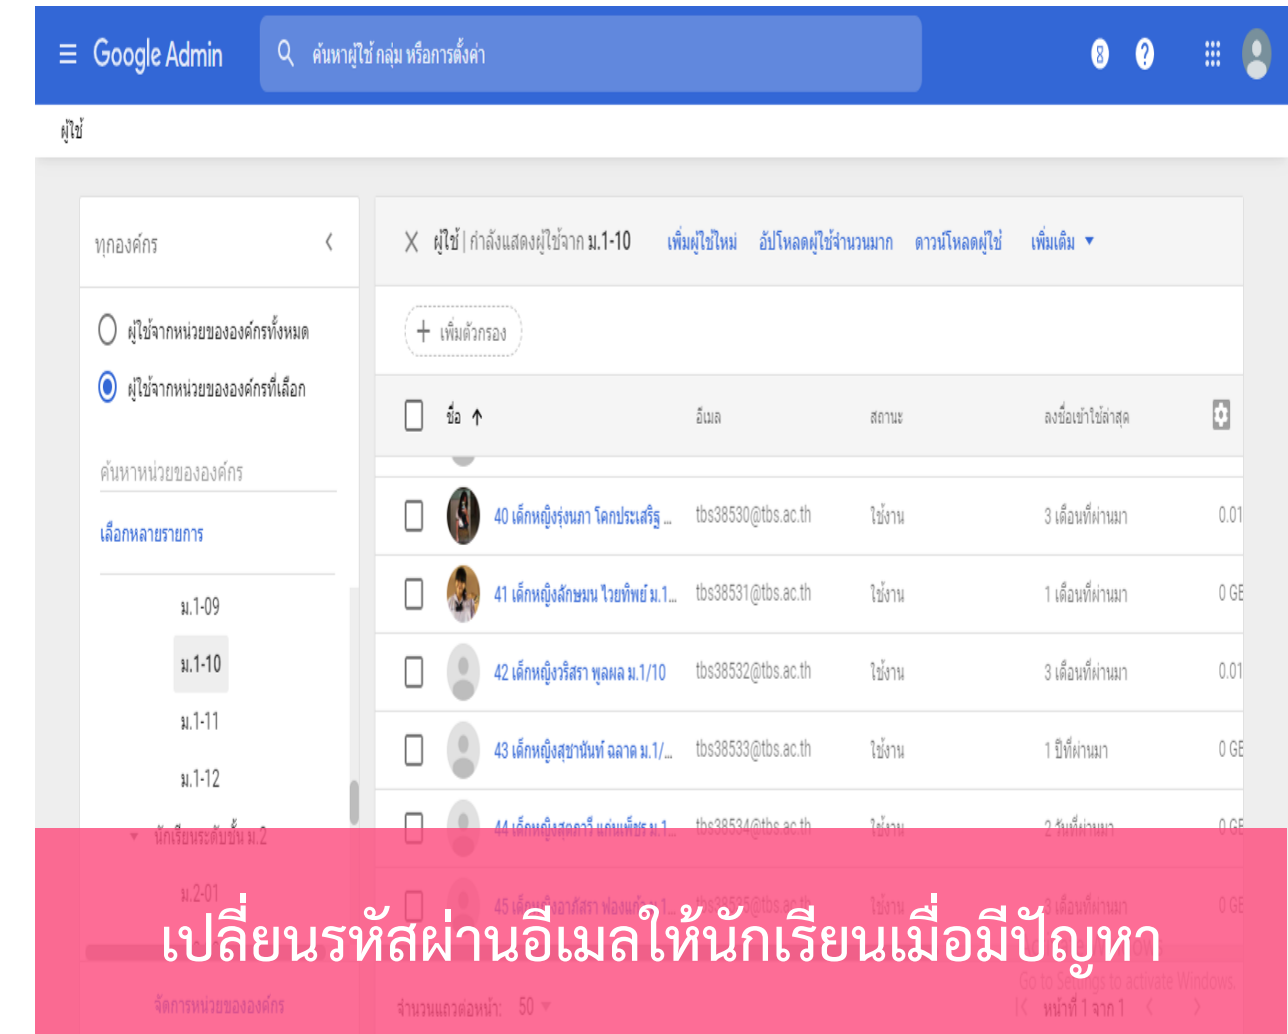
Google Admin

ค้นหาผู้ใช้ กลุ่ม หรือการตั้งค่า

ผู้ใช้

ทุกองค์กร

ผู้ใช้จากหน่วยขององค์กรทั้งหมด

ผู้ใช้จากหน่วยขององค์กรที่เลือก

ค้นหาหน่วยขององค์กร

เลือกหลายรายการ

ม.1-09

ม.1-10

ม.1-11

ม.1-12

นักเรียนระดับชั้น ม.2

ม.2-01

จัดการหน่วยขององค์กร

ผู้ใช้ | กำลังแสดงผู้ใช้จาก ม.1-10 เพิ่มผู้ใช้ใหม่ อัปโหลดผู้ใช้จำนวนมาก ดาวน์โหลดผู้ใช้ เพิ่มเติม

+ เพิ่มตัวกรอง

| | ชื่อ ↑ | อีเมล | สถานะ | ลงชื่อเข้าใช้ล่าสุด | |
|---|---|---|---|---|---|
| | 40 เด็กหญิงรุ่งนภา โคกประเสริฐ ... | tbs38530@tbs.ac.th | ใช้งาน | 3 เดือนที่ผ่านมา | 0.01 |
| | 41 เด็กหญิงลักษมน ไวยทิพย์ ม.1... | tbs38531@tbs.ac.th | ใช้งาน | 1 เดือนที่ผ่านมา | 0 GE |
| | 42 เด็กหญิงวริสรา พูลผล ม.1/10 | tbs38532@tbs.ac.th | ใช้งาน | 3 เดือนที่ผ่านมา | 0.01 |
| | 43 เด็กหญิงสุชานันท์ ฉลาด ม.1/... | tbs38533@tbs.ac.th | ใช้งาน | 1 ปีที่ผ่านมา | 0 GE |
| | 44 เด็กหญิงสุดารี แก่นเพ็ชร ม.1... | tbs38534@tbs.ac.th | ใช้งาน | 2 วันที่ผ่านมา | 0 GE |
| | 45 เด็กหญิงอาภัสรา ฟองแก้ว ม.1... | tbs38535@tbs.ac.th | ใช้งาน | 1 เดือนที่ผ่านมา | 0 GE |

จำนวนแถวต่อหน้า: 50

Go to Settings to activate Windows.

หน้าที่ 1 จาก 1

เปลี่ยนรหัสผ่านอีเมลให้นักเรียนเมื่อมีปัญหา